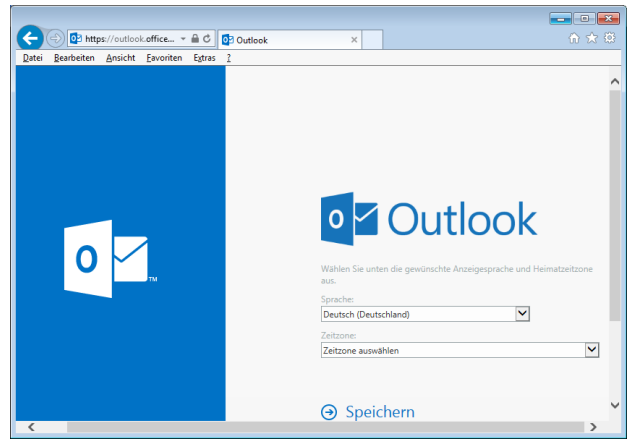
https://outlook.office...

Outlook

Datei Bearbeiten Ansicht Favoriten Extras ?

O

TM

O Outlook

Wählen Sie unten die gewünschte Anzeigesprache und Heimatzeitzone aus.

Sprache:

Deutsch (Deutschland)

Zeitzone:

Zeitzone auswählen

Speichern